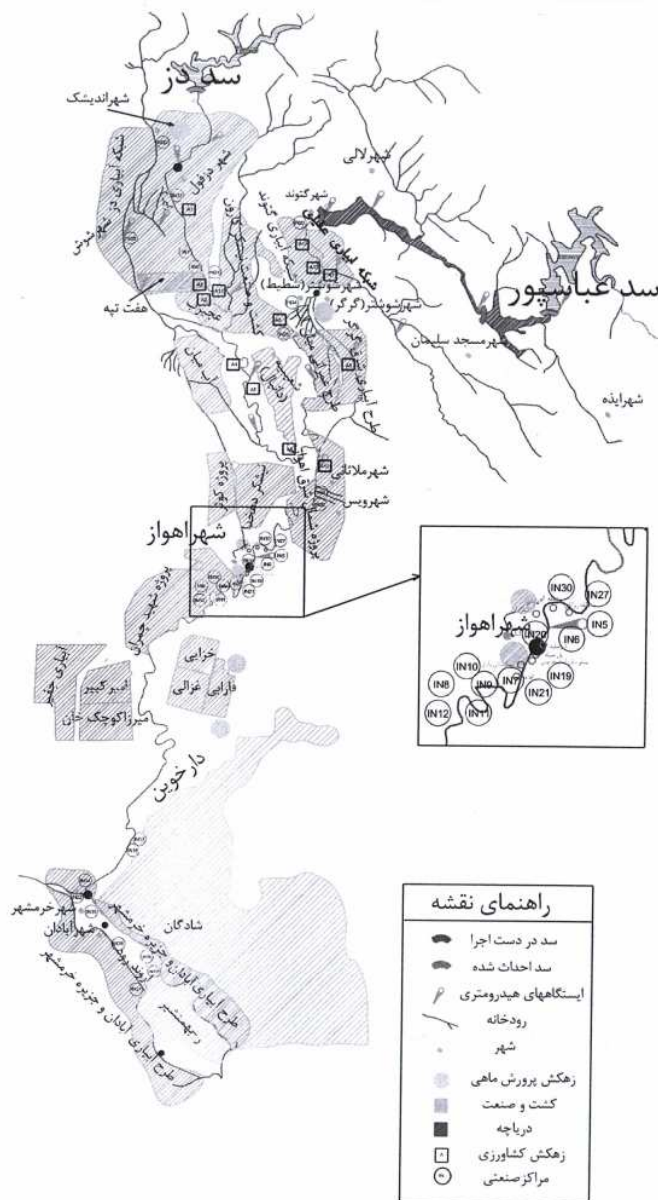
سد دز
شهراندیمشک
شهر دزفول
هفت تپه
شهرلالی
شهرگتوند
شبکه آبیاری گتوند
شهرشوشتر(شطیط)
شهرشوشتر(گرگر)
سد عباسپور
شهرمسجد سلیمان
شهرایذه
شهرملاثانی
شهرویس
شهراهواز
پروژه شهید رجایی
خزایی
فارابی غزالی
امیرکبیر
میرزاکوچک خان
دارخوین
شهرخرمشهر
شهرآبادان
شادگان
بهمنشیر
طرح آبیاری آبادان و جزیره مینو
شهراهواز
IN30
IN27
IN5
IN6
IN20
IN10
IN19
IN8
IN9
IN7
IN21
IN12
IN11
راهنمای نقشه
سد در دست اجرا
سد احداث شده
ایستگاههای هیدرومتری
رودخانه
شهر
زهکش پرورش ماهی
کشت و صنعت
دریاچه
زهکش کشاورزی
مراکز صنعتی